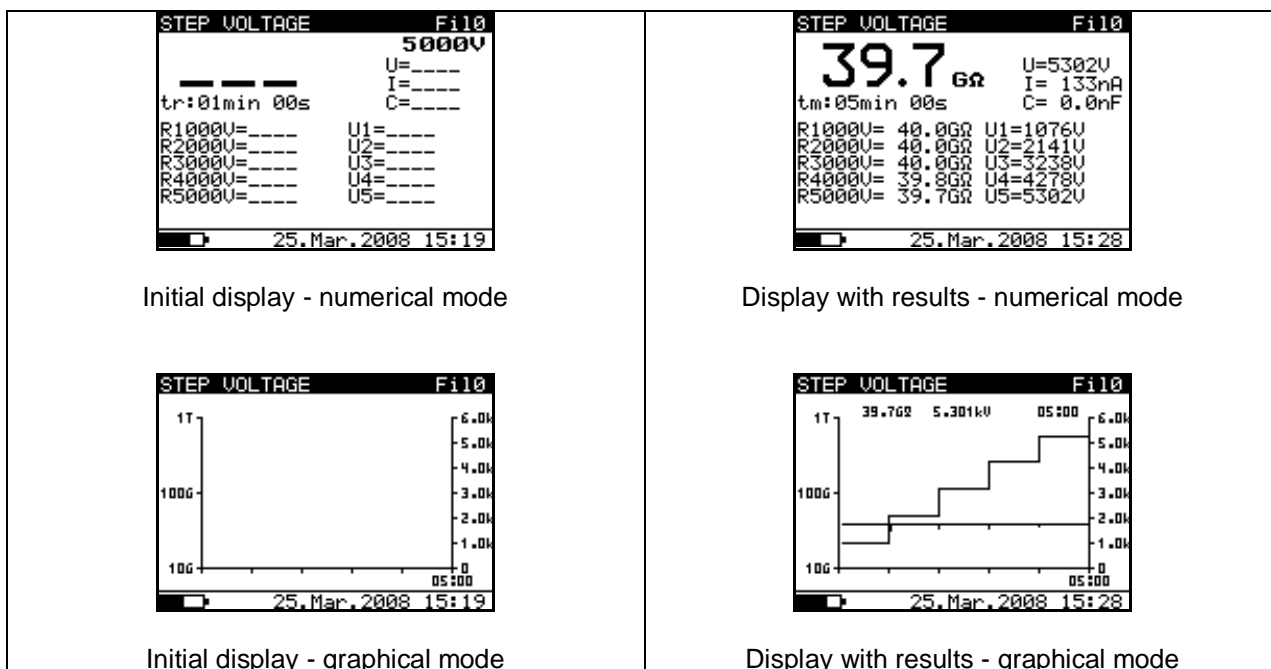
STEP VOLTAGE Fil0
5000V
U=\_\_\_\_
I=\_\_\_\_
tr:01min 00s C=\_\_\_\_
R1000V=\_\_\_\_ U1=\_\_\_\_
R2000V=\_\_\_\_ U2=\_\_\_\_
R3000V=\_\_\_\_ U3=\_\_\_\_
R4000V=\_\_\_\_ U4=\_\_\_\_
R5000V=\_\_\_\_ U5=\_\_\_\_
25.Mar.2008 15:19

Initial display - numerical mode

STEP VOLTAGE Fil0
39.7 GΩ
U=5302V
I= 133nA
tm:05min 00s C= 0.0nF
R1000V= 40.0GΩ U1=1076V
R2000V= 40.0GΩ U2=2141V
R3000V= 40.0GΩ U3=3238V
R4000V= 39.8GΩ U4=4278V
R5000V= 39.7GΩ U5=5302V
25.Mar.2008 15:28

Display with results - numerical mode

STEP VOLTAGE Fil0
1T
100G
10G
6.0k
5.0k
4.0k
3.0k
2.0k
1.0k
0
05:00
25.Mar.2008 15:19

Initial display - graphical mode

STEP VOLTAGE Fil0
1T 39.7GΩ 5.301kV 05:00
100G
10G
6.0k
5.0k
4.0k
3.0k
2.0k
1.0k
0
05:00
25.Mar.2008 15:28

Display with results - graphical mode